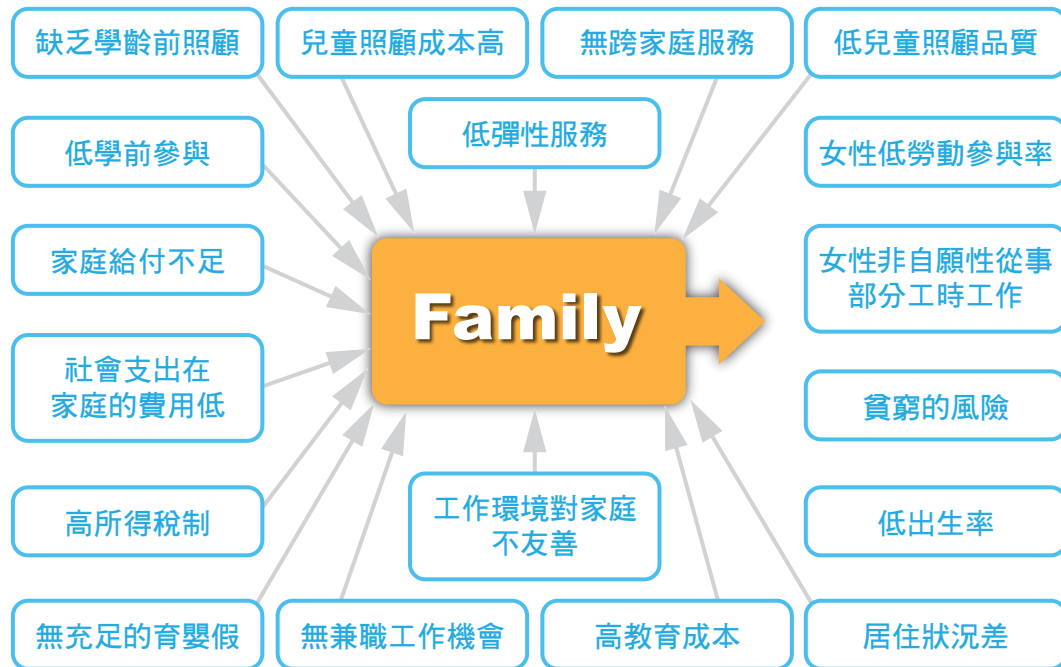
缺乏學齡前照顧

兒童照顧成本高

無跨家庭服務

低兒童照顧品質

低彈性服務

低學前參與

女性低勞動參與率

家庭給付不足

Family

女性非自願性從事部分工時工作

社會支出在家庭的費用低

貧窮的風險

高所得稅制

工作環境對家庭不友善

低出生率

無充足的育嬰假

無兼職工作機會

高教育成本

居住狀況差